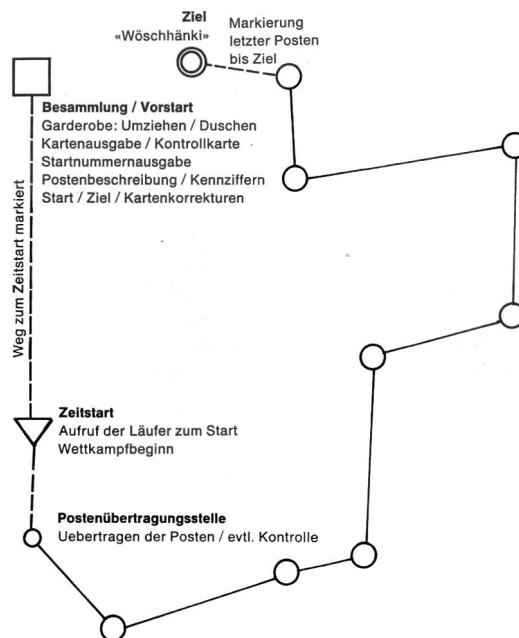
Ziel
«Wöschhänki»

Markierung
letzter Posten
bis Ziel

Besammlung / Vorstart
Garderobe: Umziehen / Duschen
Kartenausgabe / Kontrollkarte
Startnummernausgabe
Postenbeschreibung / Kennziffern
Start / Ziel / Kartenkorrekturen

Weg zum Zeitstart markiert

Zeitstart
Aufruf der Läufer zum Start
Wettkampfbeginn

Postenübertragungsstelle
Uebertragen der Posten / evtl. Kontrolle